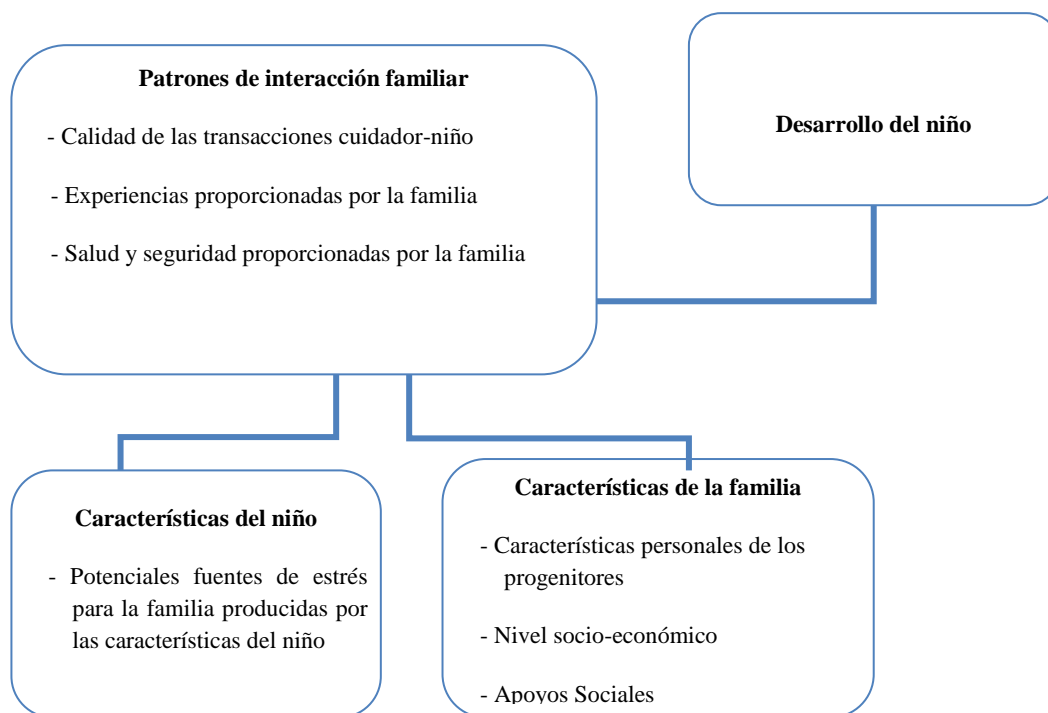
Patrones de interacción familiar

- Calidad de las transacciones cuidador-niño

- Experiencias proporcionadas por la familia

- Salud y seguridad proporcionadas por la familia

Desarrollo del niño

Características del niño

- Potenciales fuentes de estrés para la familia producidas por las características del niño

Características de la familia

- Características personales de los progenitores

- Nivel socio-económico

- Apoyos Sociales